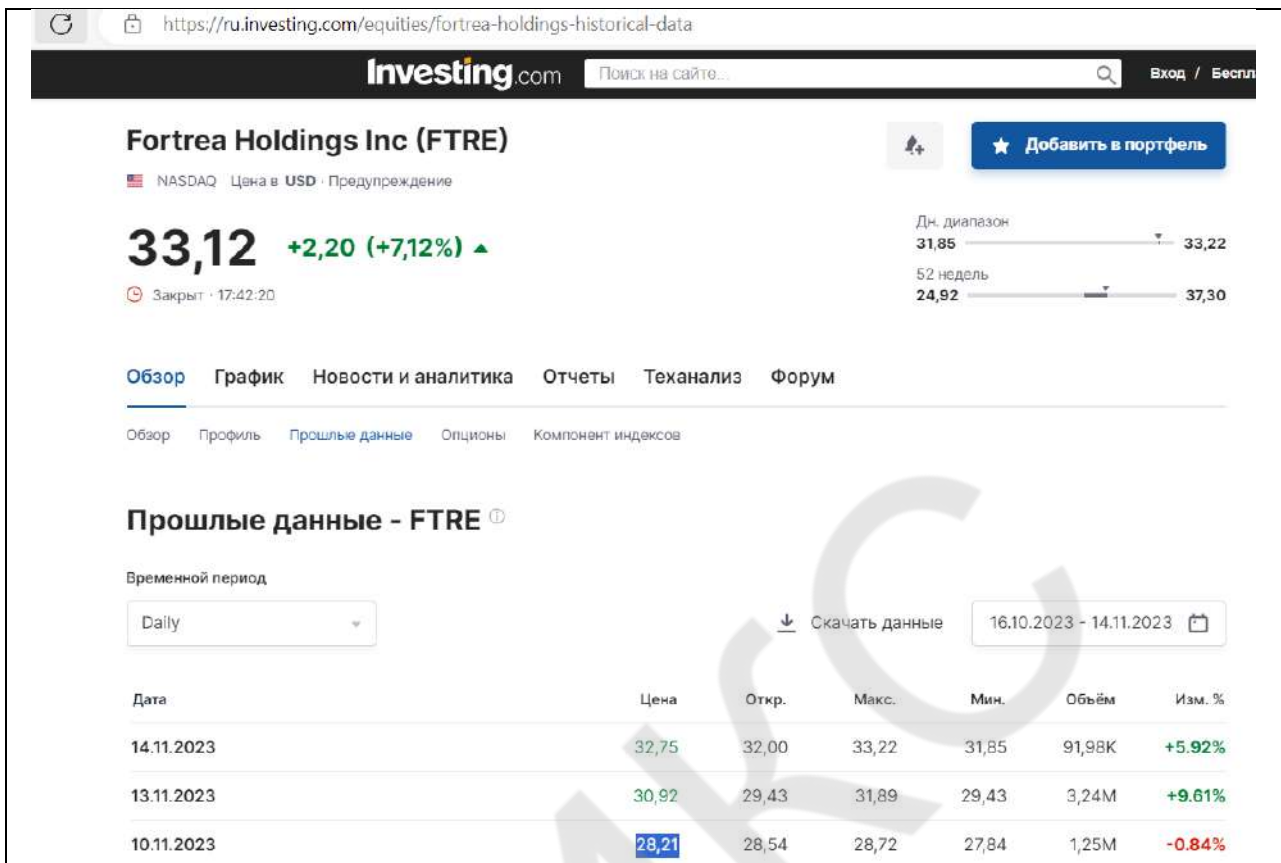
https://ru.investing.com/equities/fortrea-holdings-historical-data

Investing.com Поиск на сайте... Вход / Беспл

Fortrea Holdings Inc (FTRE)

Добавить в портфель

NASDAQ Цена в USD · Предупреждение

33,12 +2,20 (+7,12%)

Закрыт · 17:42:20

Дн. диапазон
31,85 33,22
52 недель
24,92 37,30

Обзор График Новости и аналитика Отчеты Теханализ Форум

Обзор Профиль Прошлые данные Опционы Компонент индексов

Прошлые данные - FTRE

Временной период

Daily

Скачать данные

16.10.2023 - 14.11.2023

| Дата | Цена | Откр. | Макс. | Мин. | Объём | Изм. % |
|---|---|---|---|---|---|---|
| 14.11.2023 | 32,75 | 32,00 | 33,22 | 31,85 | 91,98K | +5.92% |
| 13.11.2023 | 30,92 | 29,43 | 31,89 | 29,43 | 3,24M | +9.61% |
| 10.11.2023 | 28,21 | 28,54 | 28,72 | 27,84 | 1,25M | -0.84% |